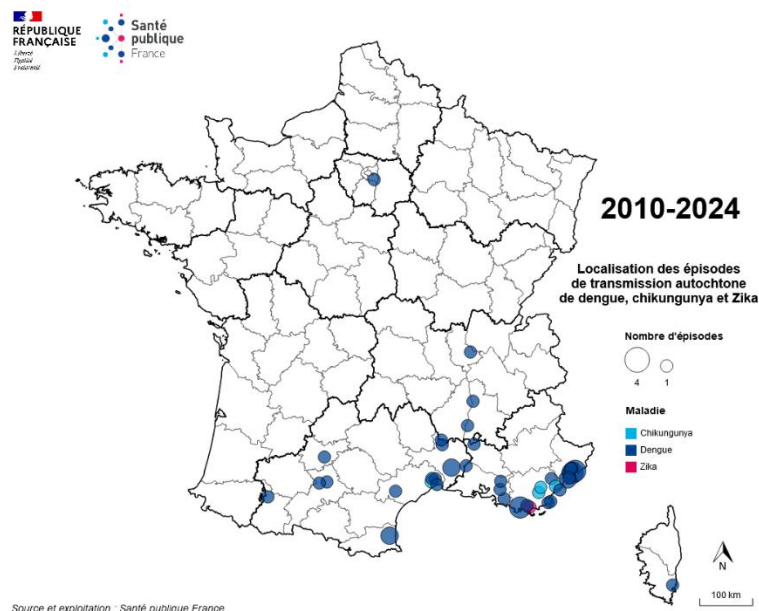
RÉPUBLIQUE FRANÇAISE
Liberté
Égalité
Fraternité

Santé publique France

2010-2024

Localisation des épisodes de transmission autochtone de dengue, chikungunya et Zika

Nombre d'épisodes
4
1

Maladie
Chikungunya
Dengue
Zika

N

100 km

Source et exploitation : Santé publique France